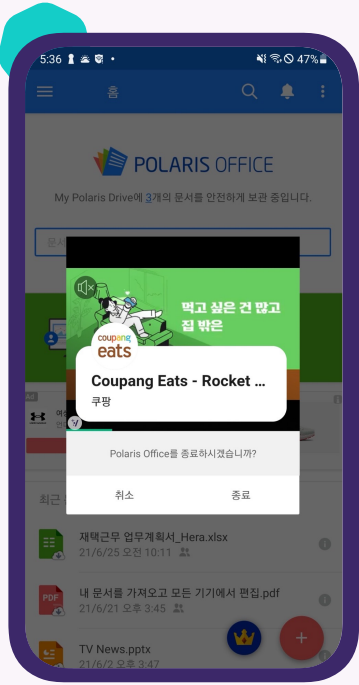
5:36 • 47%

홈

POLARIS OFFICE

My Polaris Drive에 3개의 문서를 안전하게 보관 중입니다.

먹고 싶은 건 많고
집 밖은

coupang eats

Coupang Eats - Rocket ...
쿠팡

Polaris Office를 종료하시겠습니까?

취소 종료

최근

재택근무 업무계획서_Hera.xlsx
21/6/25 오전 10:11

내 문서를 가져오고 모든 기기에서 편집.pdf
21/6/21 오후 3:45

TV News.pptx
21/6/2 오후 3:47